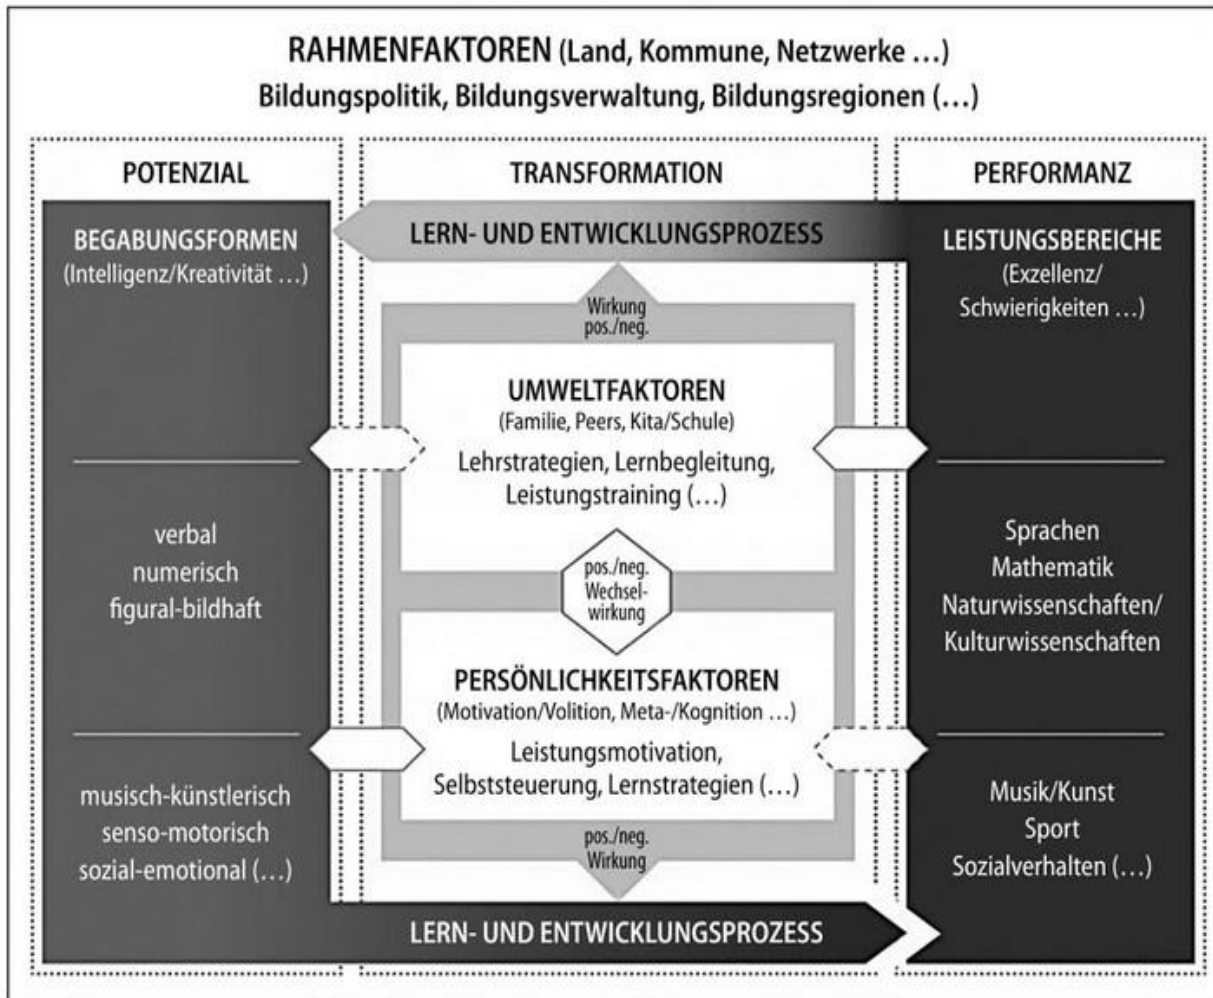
RAHMENFAKTOREN (Land, Kommune, Netzwerke …)
Bildungspolitik, Bildungsverwaltung, Bildungsregionen (…)

POTENZIAL

TRANSFORMATION

PERFORMANZ

LERN- UND ENTWICKLUNGSPROZESS

BEGABUNGSFORMEN
(Intelligenz/Kreativität …)

verbal
numerisch
figural-bildhaft

musisch-künstlerisch
senso-motorisch
sozial-emotional (…)

Wirkung
pos./neg.

UMWELTFAKTOREN
(Familie, Peers, Kita/Schule)
Lehrstrategien, Lernbegleitung, Leistungstraining (…)

pos./neg.
Wechsel-
wirkung

PERSÖNLICHKEITSFAKTOREN
(Motivation/Volition, Meta-/Kognition …)
Leistungsmotivation, Selbststeuerung, Lernstrategien (…)

pos./neg.
Wirkung

LEISTUNGSBEREICHE
(Exzellenz/
Schwierigkeiten …)

Sprachen
Mathematik
Naturwissenschaften/
Kulturwissenschaften

Musik/Kunst
Sport
Sozialverhalten (…)

LERN- UND ENTWICKLUNGSPROZESS